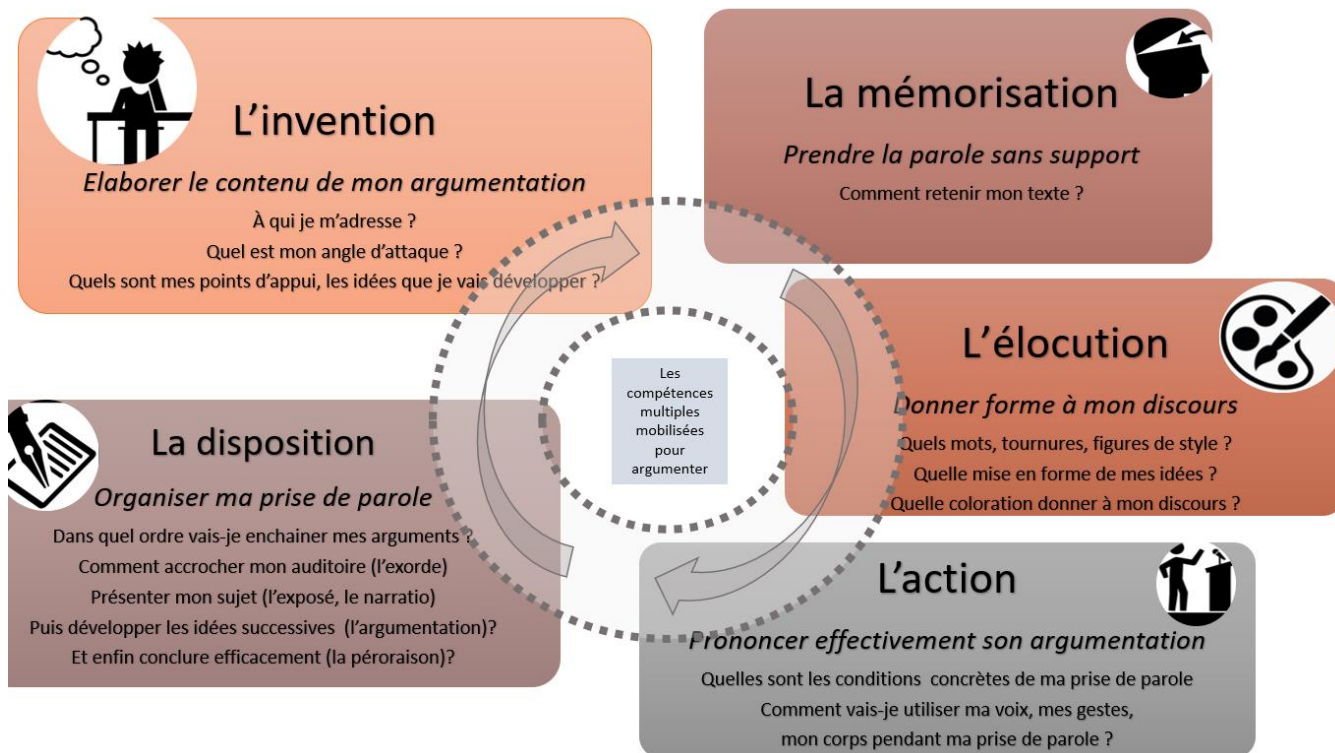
L’invention

Elaborer le contenu de mon argumentation

À qui je m’adresse ?
Quel est mon angle d’attaque ?
Quels sont mes points d’appui, les idées que je vais développer ?

La mémorisation

Prendre la parole sans support

Comment retenir mon texte ?

L’élocution

Donner forme à mon discours

Quels mots, tournures, figures de style ?
Quelle mise en forme de mes idées ?
Quelle coloration donner à mon discours ?

Les compétences multiples mobilisées pour argumenter

La disposition

Organiser ma prise de parole

Dans quel ordre vais-je enchainer mes arguments ?
Comment accrocher mon auditoire (l’exorde)
Présenter mon sujet (l’exposé, le narratio)
Puis développer les idées successives (l’argumentation)?
Et enfin conclure efficacement (la péroraison)?

L’action

Prononcer effectivement son argumentation

Quelles sont les conditions concrètes de ma prise de parole
Comment vais-je utiliser ma voix, mes gestes, mon corps pendant ma prise de parole ?